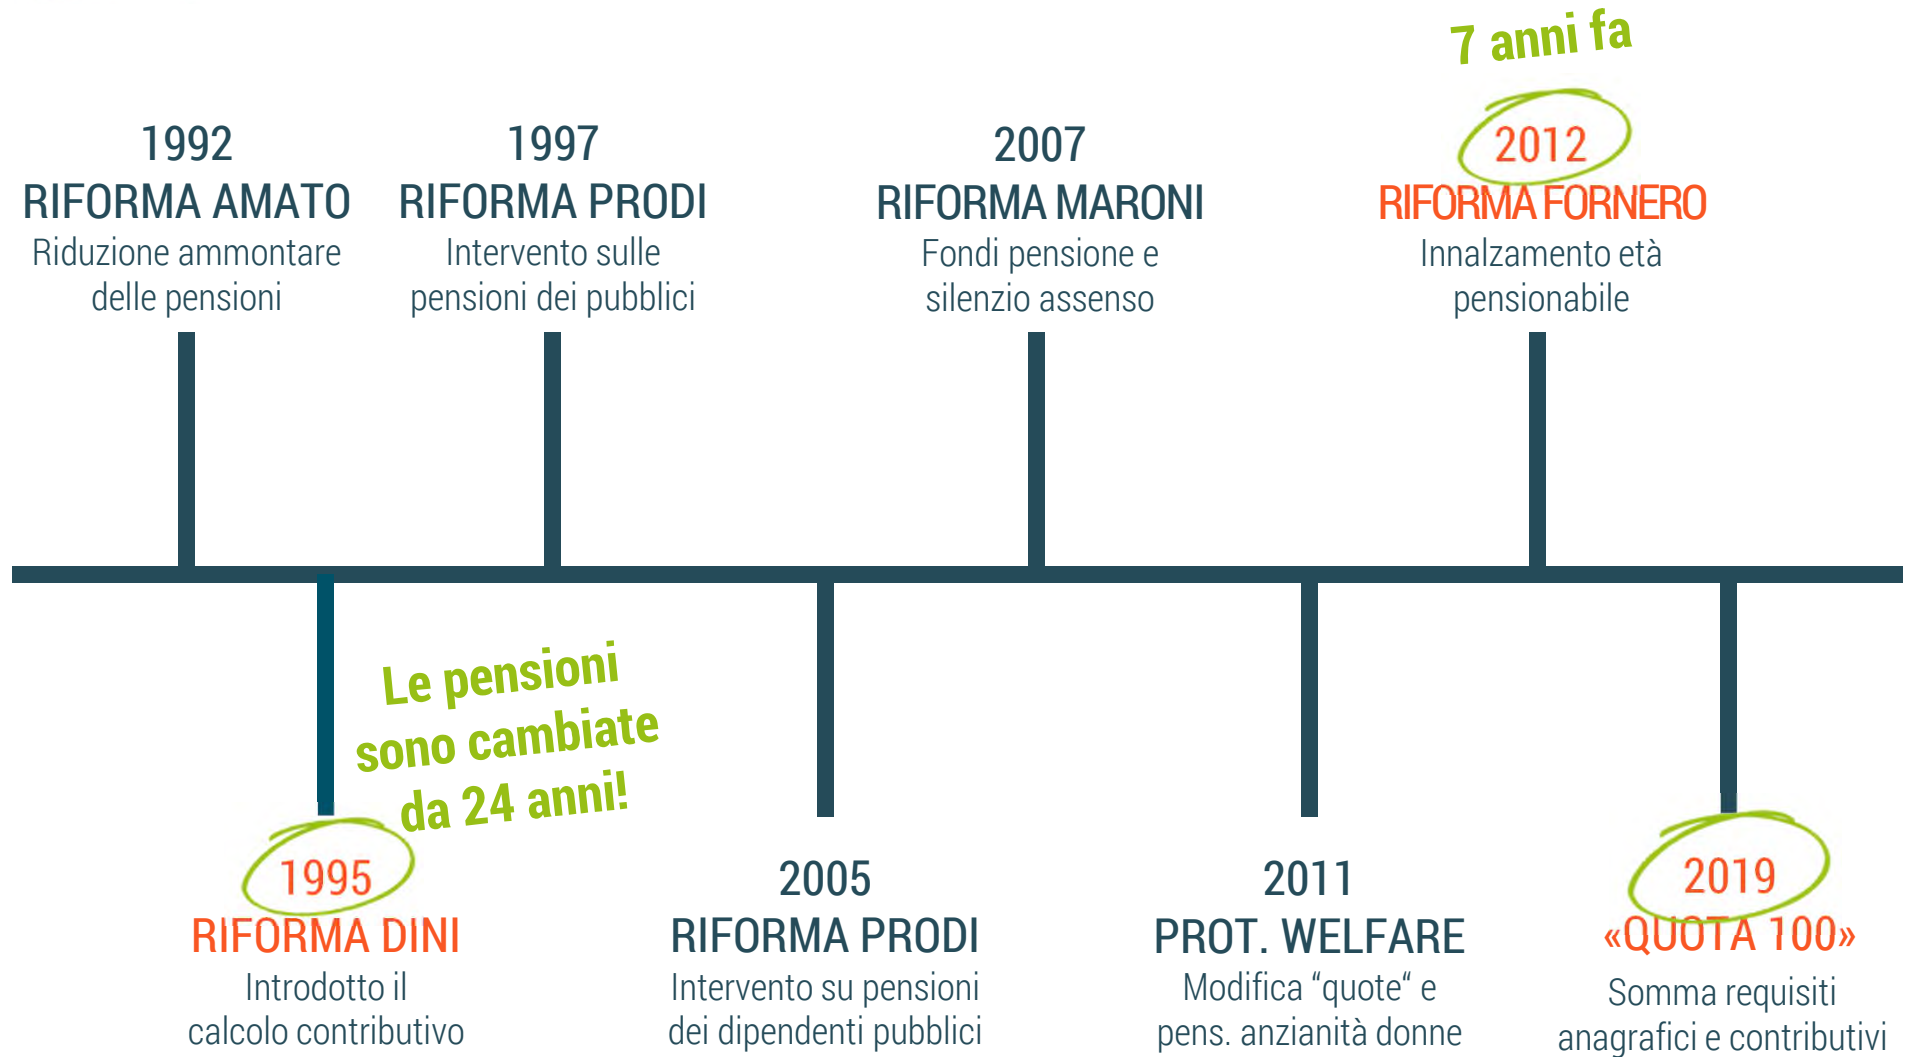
7 anni fa

1992
RIFORMA AMATO
Riduzione ammontare delle pensioni

1997
RIFORMA PRODI
Intervento sulle pensioni dei pubblici

2007
RIFORMA MARONI
Fondi pensione e silenzio assenso

2012
RIFORMA FORNERO
Innalzamento età pensionabile

Le pensioni sono cambiate da 24 anni!

1995
RIFORMA DINI
Introdotto il calcolo contributivo

2005
RIFORMA PRODI
Intervento su pensioni dei dipendenti pubblici

2011
PROT. WELFARE
Modifica "quote" e pens. anzianità donne

2019
«QUOTA 100»
Somma requisiti anagrafici e contributivi